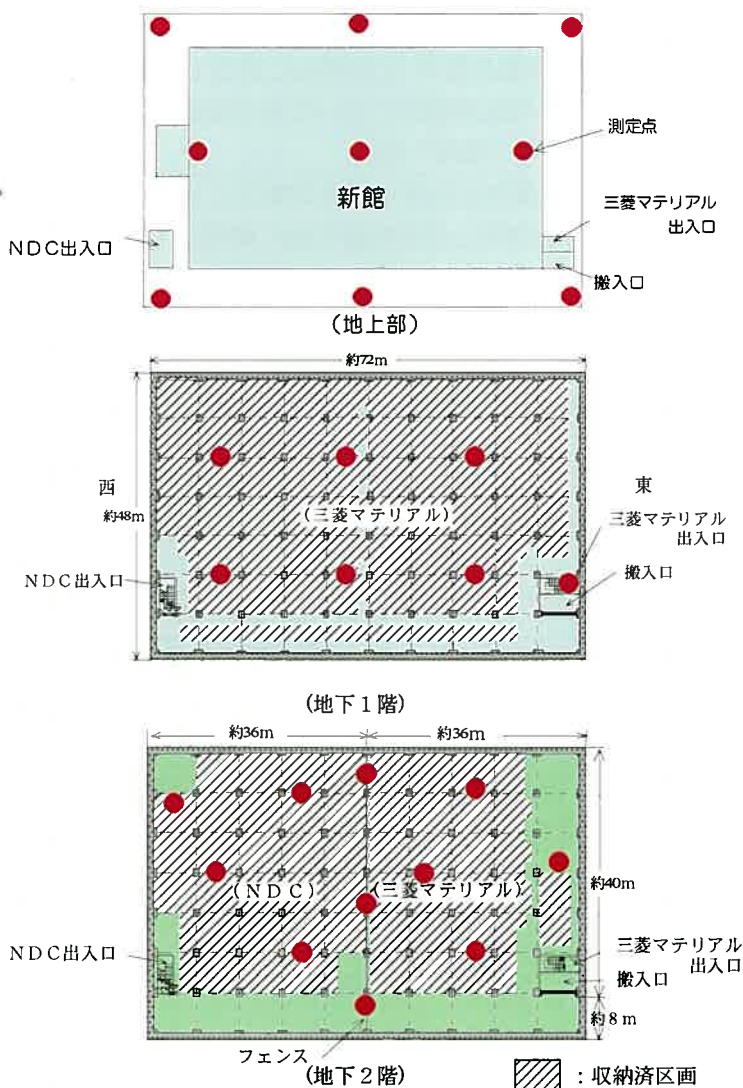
測定点

新館

三菱マテリアル出入口

NDC出入口

搬入口

（地上部）

約72m

西

東

約48m

（三菱マテリアル）

三菱マテリアル出入口

NDC出入口

搬入口

（地下１階）

約36m

約36m

約40m

（NDC）

（三菱マテリアル）

NDC出入口

三菱マテリアル出入口

搬入口

約８m

フェンス

（地下２階）

：収納済区画